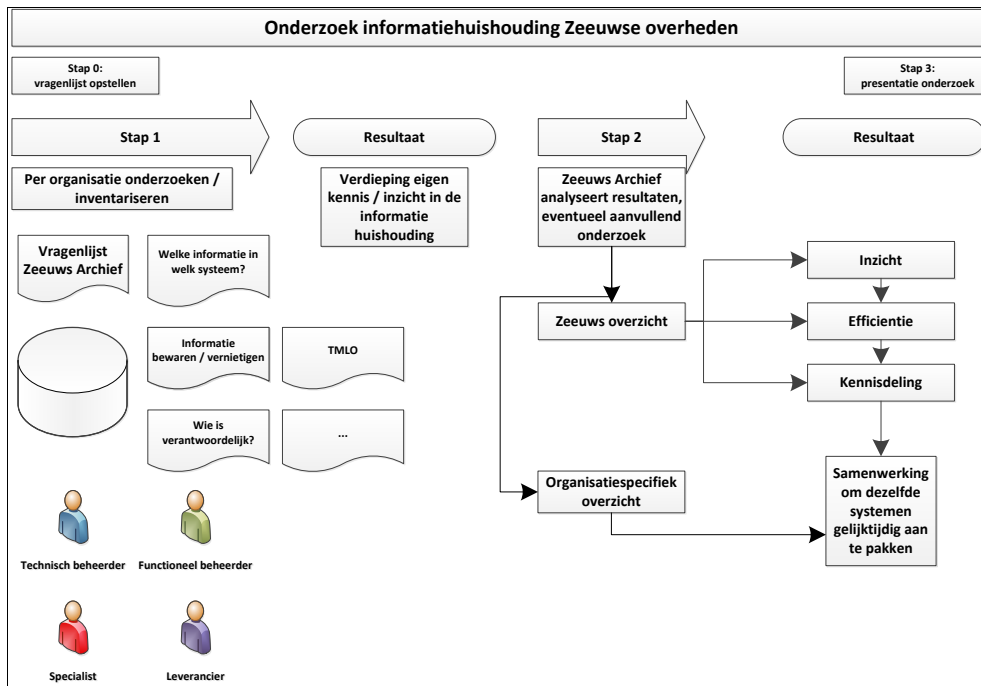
Onderzoek informatiehuishouding Zeeuwse overheden

Stap 0:
vragenlijst opstellen

Stap 3:
presentatie onderzoek

Stap 1

Resultaat

Stap 2

Resultaat

Per organisatie onderzoeken / inventariseren

Verdieping eigen kennis / inzicht in de informatie huishouding

Zeeuws Archief analyseert resultaten, eventueel aanvullend onderzoek

Vragenlijst Zeeuws Archief

Welke informatie in welk systeem?

Informatie bewaren / vernietigen

TMLO

Wie is verantwoordelijk?

...

Zeeuws overzicht

Inzicht

Efficientie

Kennisdeling

Organisatiespecifiek overzicht

Samenwerking om dezelfde systemen gelijktijdig aan te pakken

Technisch beheerder

Functioneel beheerder

Specialist

Leverancier